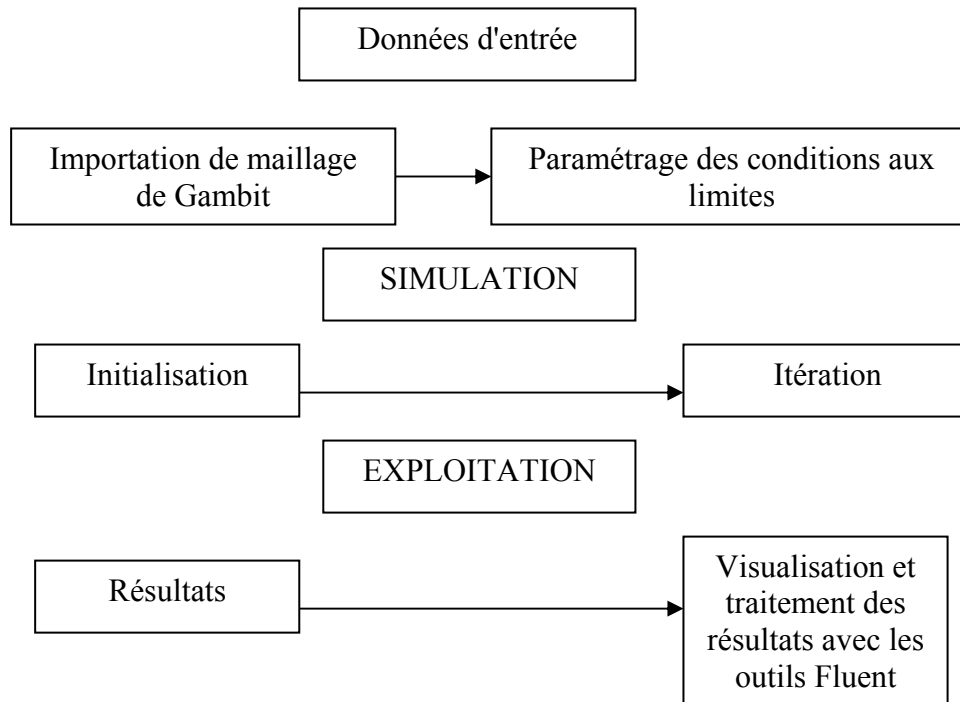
Données d'entrée

Importation de maillage de Gambit

Paramétrage des conditions aux limites

SIMULATION

Initialisation

Itération

EXPLOITATION

Résultats

Visualisation et traitement des résultats avec les outils Fluent